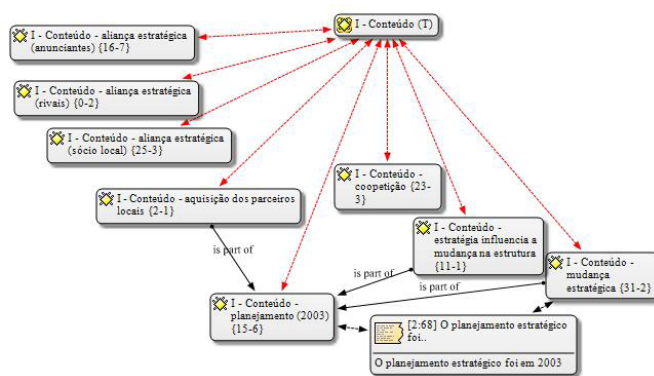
I - Conteúdo (T)

I - Conteúdo - aliança estratégica (anunciantes) {16-7}

I - Conteúdo - aliança estratégica (rivais) {0-2}

I - Conteúdo - aliança estratégica (sócio local) {25-3}

I - Conteúdo - aquisição dos parceiros locais {2-1}

I - Conteúdo - coopetição {23-3}

I - Conteúdo - estratégia influencia a mudança na estrutura {11-1}

I - Conteúdo - mudança estratégica {31-2}

is part of

is part of

is part of

I - Conteúdo - planejamento (2003) {15-6}

[2:68] O planejamento estratégico foi..

O planejamento estratégico foi em 2003